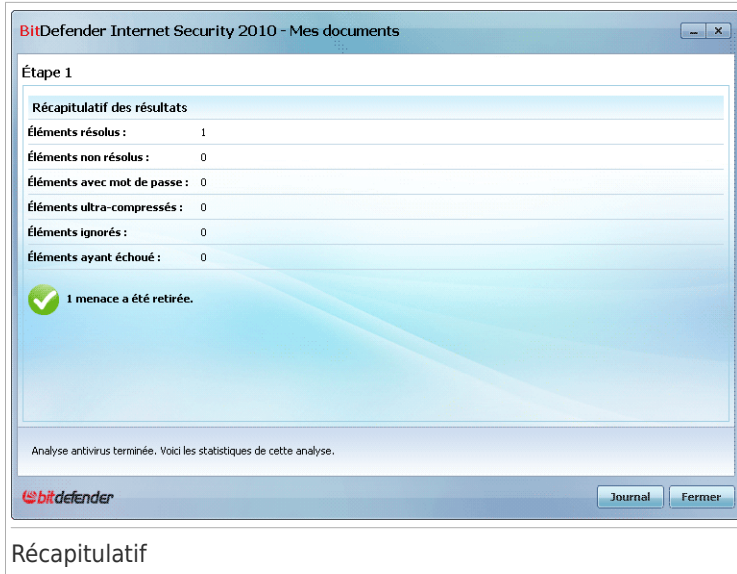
BitDefender Internet Security 2010 - Mes documents

Étape 1

Récapitulatif des résultats

| | |
|---|---|
| Éléments résolus : | 1 |
| Éléments non résolus : | 0 |
| Éléments avec mot de passe : | 0 |
| Éléments ultra-compressés : | 0 |
| Éléments ignorés : | 0 |
| Éléments ayant échoué : | 0 |

1 menace a été retirée.

Analyse antivirus terminée. Voici les statistiques de cette analyse.

bitdefender

Journal

Fermer

Récapitulatif